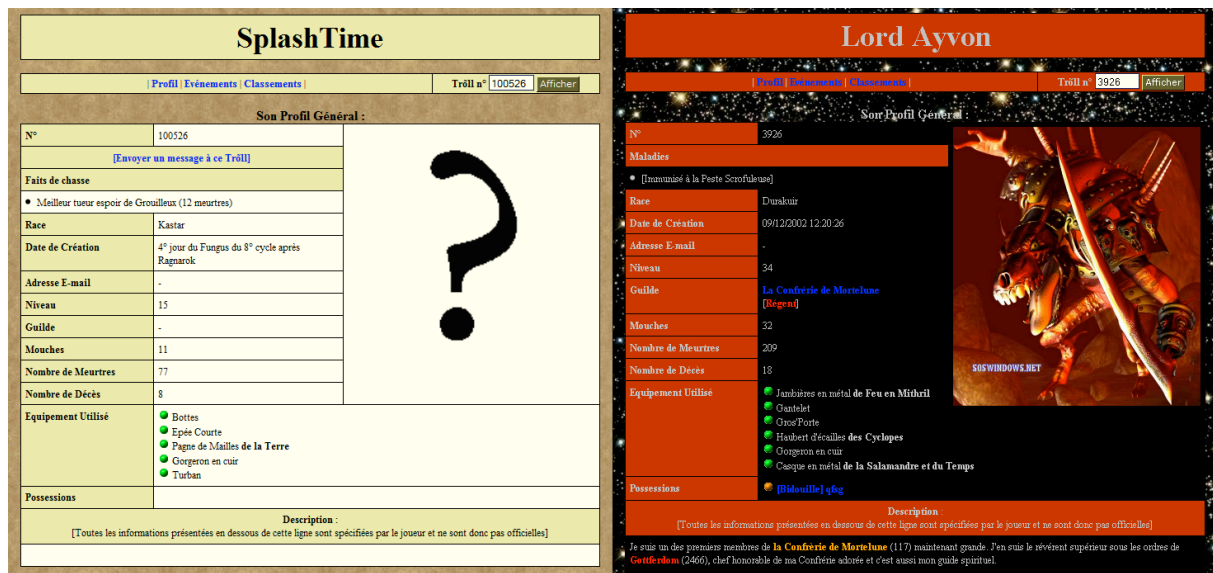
SplashTime

| Profil | Evénements | Classements |

Tröll n° 100526 Afficher

Son Profil Général :

| N° | 100526 |
|---|---|
| [Envoyer un message à ce Tröll] | |
| Faits de chasse | |
| Meilleur tueur espoir de Grouilleux (12 meurtres) | |
| Race | Kastar |
| Date de Création | 4° jour du Fungus du 8° cycle après Ragnarok |
| Adresse E-mail | - |
| Niveau | 15 |
| Guilde | - |
| Mouches | 11 |
| Nombre de Meurtres | 77 |
| Nombre de Décès | 8 |
| Equipement Utilisé | Bottes<br>Epée Courte<br>Pagne de Mailles de la Terre<br>Gorgeron en cuir<br>Turban |
| Possessions | |

Description :
[Toutes les informations présentées en dessous de cette ligne sont spécifiées par le joueur et ne sont donc pas officielles]

Lord Ayvon

| Profil | Evénements | Classements |

Tröll n° 3926 Afficher

Son Profil Général :

| N° | 3926 |
|---|---|
| Maladies | |
| [Immunisé à la Peste Scrofuleuse] | |
| Race | Durakuir |
| Date de Création | 09/12/2002 12:20:26 |
| Adresse E-mail | - |
| Niveau | 34 |
| Guilde | La Confrérie de Mortelune<br>[Régent] |
| Mouches | 32 |
| Nombre de Meurtres | 209 |
| Nombre de Décès | 18 |
| Equipement Utilisé | Jambières en métal de Feu en Mithril<br>Gantelet<br>Gros'Porte<br>Haubert d'écailles des Cyclopes<br>Gorgeron en cuir<br>Casque en métal de la Salamandre et du Temps |
| Possessions | [Bidouille] qfsg |

SOSWINDOWS.NET

Description :
[Toutes les informations présentées en dessous de cette ligne sont spécifiées par le joueur et ne sont donc pas officielles]

Je suis un des premiers membres de la Confrérie de Mortelune (117) maintenant grande. J'en suis le révérent supérieur sous les ordres de Gottferdom (2466), chef honorable de ma Confrérie adorée et c'est aussi mon guide spirituel.